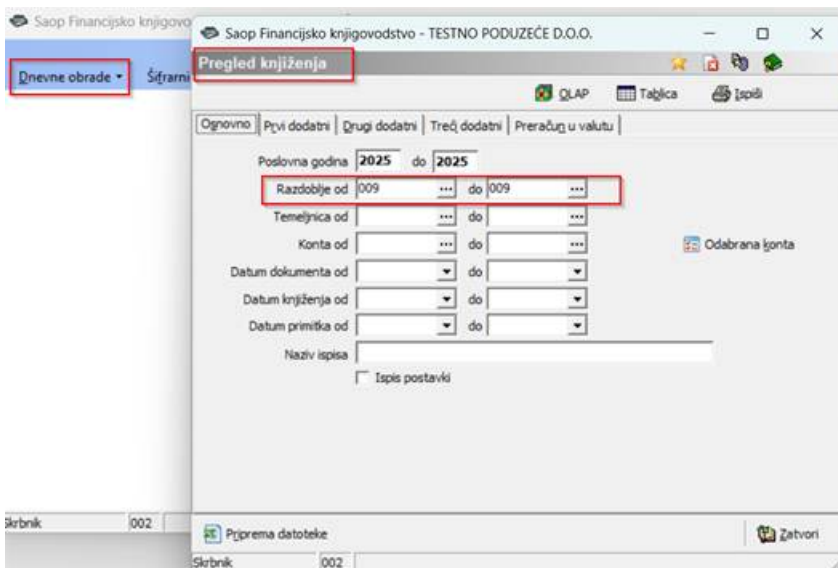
Saop Financijsko knjigovo

Dnevne obrade ▾ Šifrarni

Saop Financijsko knjigovodstvo - TESTNO PODUZEĆE D.O.O.

Pregled knjiženja

OLAP Tablica Ispiši

Osnovno | Prvi dodatni | Drugi dodatni | Treći dodatni | Preračun u valutu

Poslovna godina 2025 do 2025

Razdoblje od 009 do 009

Temeljnica od do

Konta od do

Odabrana konta

Datum dokumenta od do

Datum knjiženja od do

Datum primitka od do

Naziv ispisa

Ispis postavki

Skrbnik 002

Priprema datoteke

Zatvori

Skrbnik 002